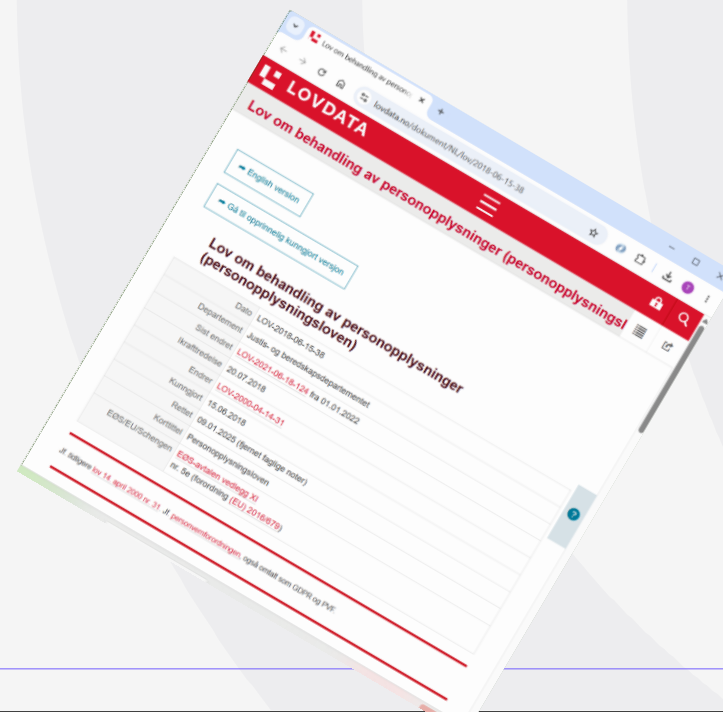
Lov om behandling av perso

lovdata.no/dokument/NL/lov/2018-06-15-38

LOVDATA

Lov om behandling av personopplysninger (personopplysningsl

English version

Gå til opprinnelig kunngjort versjon

Lov om behandling av personopplysninger (personopplysningsloven)

| | |
|---|---|
| Dato | LOV-2018-06-15-38 |
| Departement | Justis- og beredskapsdepartementet |
| Sist endret | LOV-2021-06-18-124 fra 01.01.2022 |
| Ikrafttredelse | 20.07.2018 |
| Endrer | LOV-2000-04-14-31 |
| Kunngjort | 15.06.2018 |
| Rettet | 09.01.2025 (fjernet faglige noter) |
| Korttittel | Personopplysningsloven |
| EØS/EU/Schengen | EØS-avtalen vedlegg XI nr. 5e (forordning (EU) 2016/679) |

Jf. tidligere lov 14. april 2000 nr. 31. Jf. personvernforordningen, også omtalt som GDPR og PVF.